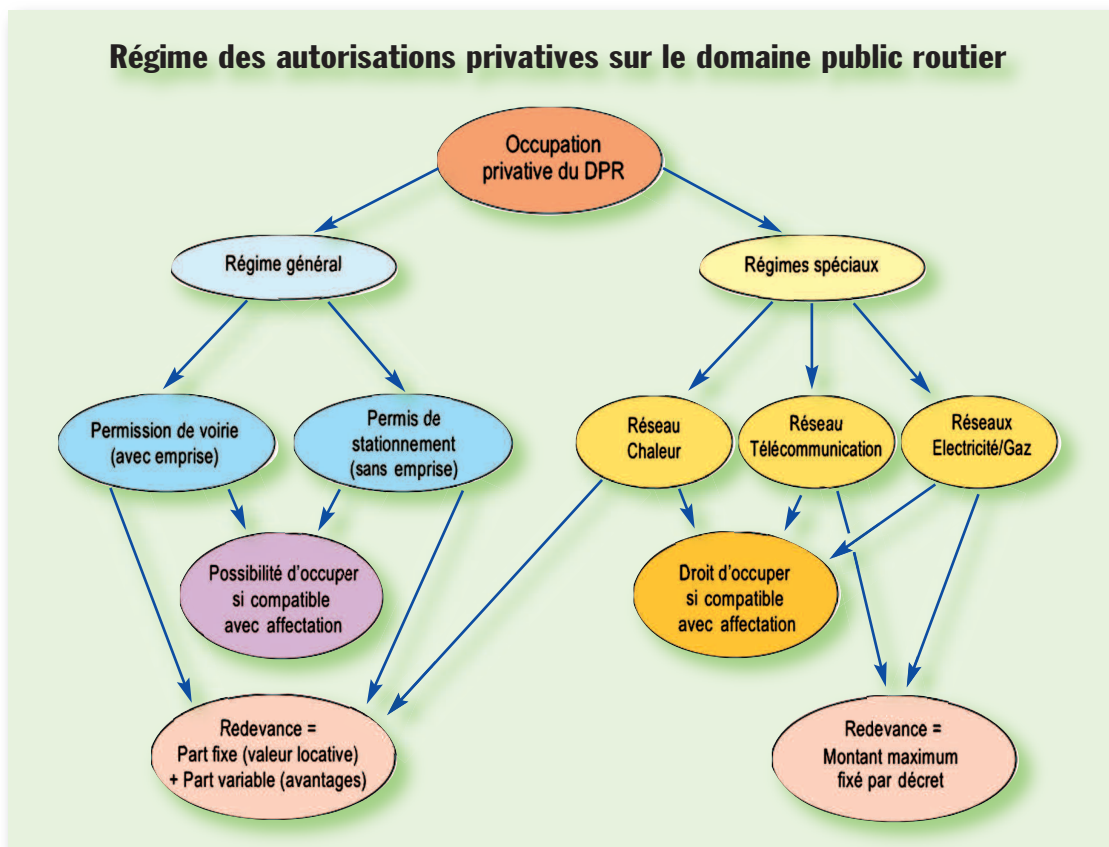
Régime des autorisations privatives sur le domaine public routier

Occupation privative du DPR

Régime général

Régimes spéciaux

Permission de voirie (avec emprise)

Permis de stationnement (sans emprise)

Réseau Chaleur

Réseau Télécommunication

Réseaux Electricité/Gaz

Possibilité d'occuper si compatible avec affectation

Droit d'occuper si compatible avec affectation

Redevance = Part fixe (valeur locative) + Part variable (avantages)

Redevance = Montant maximum fixé par décret